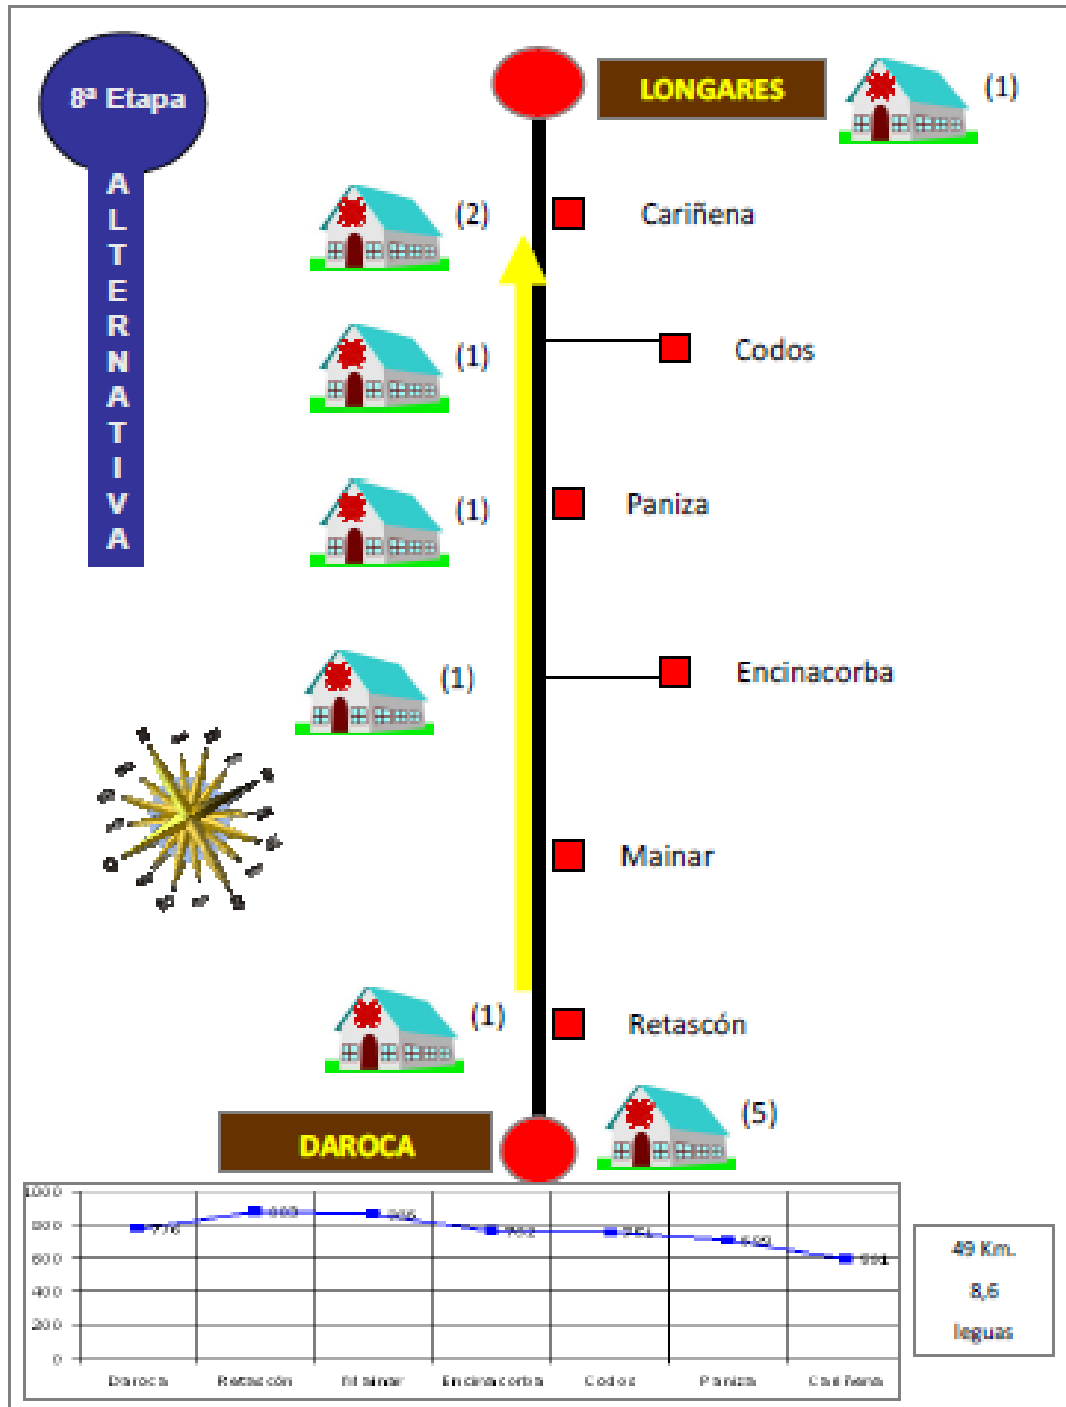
8ª Etapa

ALTERNATIVA

LONGARES (1)

(2) Cariñena

(1) Codos

(1) Paniza

(1) Encinacorba

Mainar

(1) Retascón

DAROCA (5)

1000
800
600
400
200
0

776 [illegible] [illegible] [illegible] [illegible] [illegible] 591

Daroca Retascón Mainar Encinacorba Codos Paniza Cariñena

49 Km.
8,6
leguas